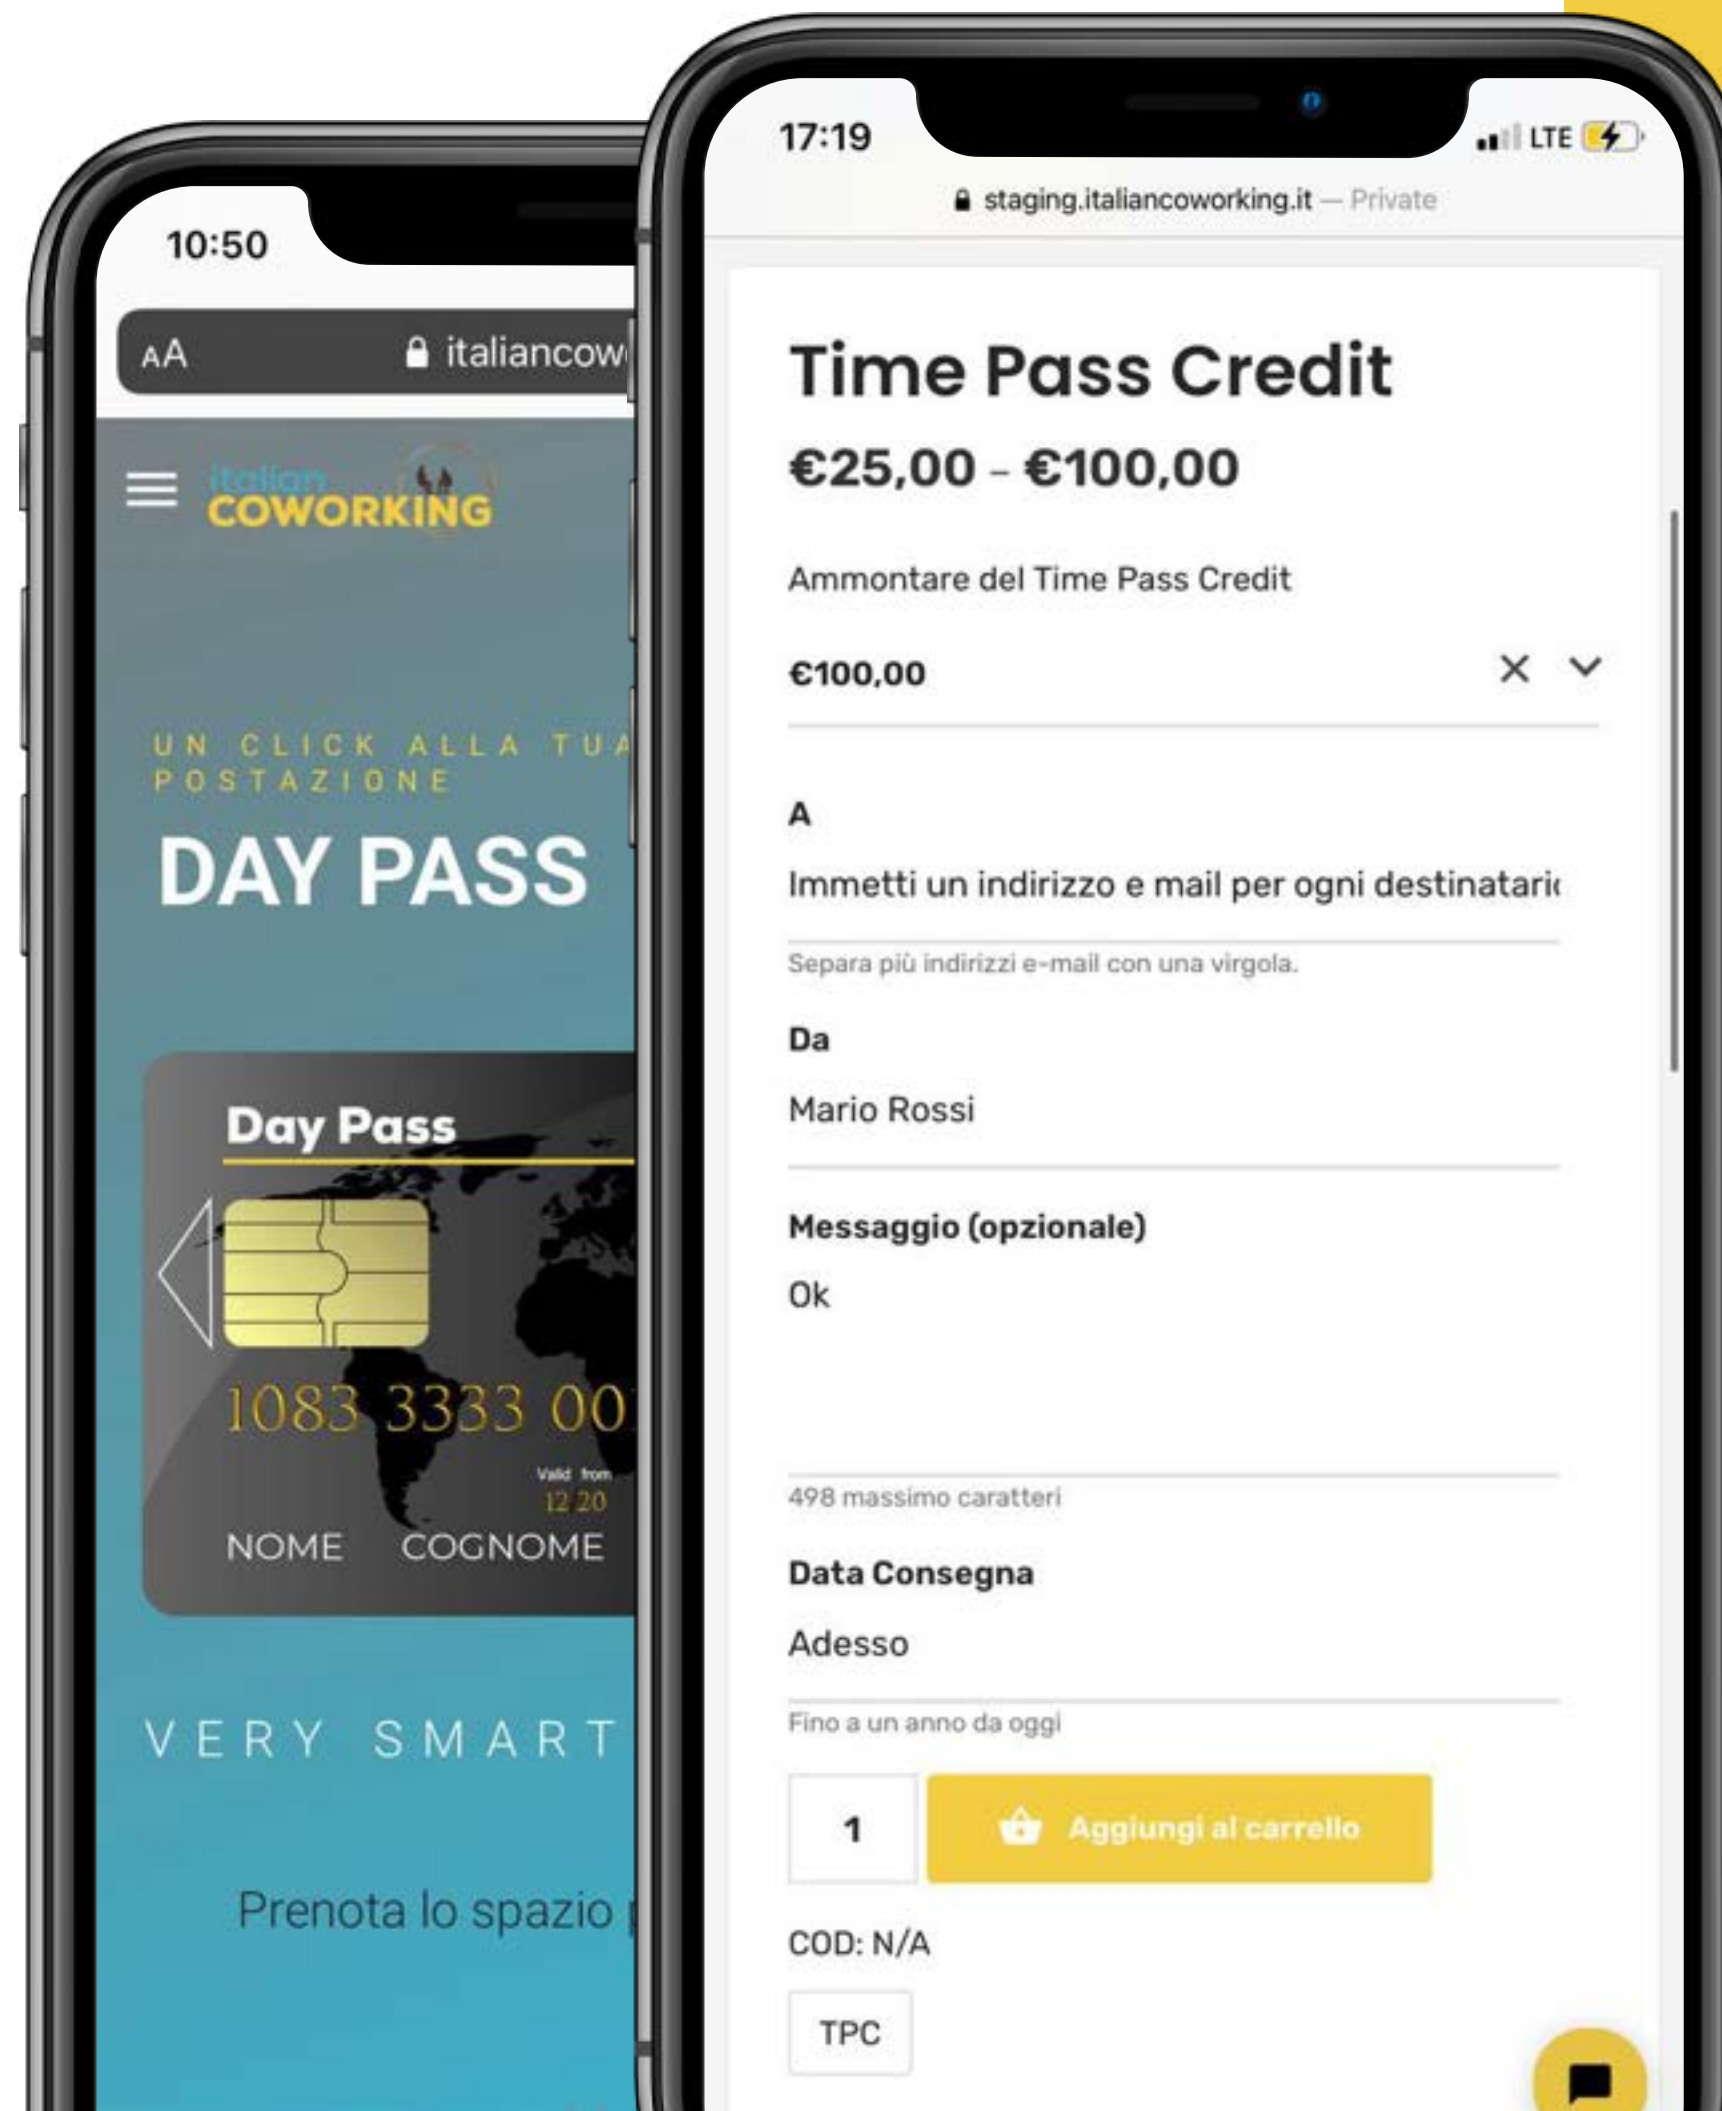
10:50

AA italiancow

italian COWORKING

UN CLICK ALLA TUA POSTAZIONE

DAY PASS

Day Pass

1083 3333 00

Valid from 12 20

NOME COGNOME

VERY SMART

Prenota lo spazio

17:19

LTE

staging.italiancoworking.it — Private

Time Pass Credit

€25,00 – €100,00

Ammontare del Time Pass Credit

€100,00

A

Immetti un indirizzo e mail per ogni destinatari

Separa più indirizzi e-mail con una virgola.

Da

Mario Rossi

Messaggio (opzionale)

Ok

498 massimo caratteri

Data Consegna

Adesso

Fino a un anno da oggi

1

Aggiungi al carrello

COD: N/A

TPC